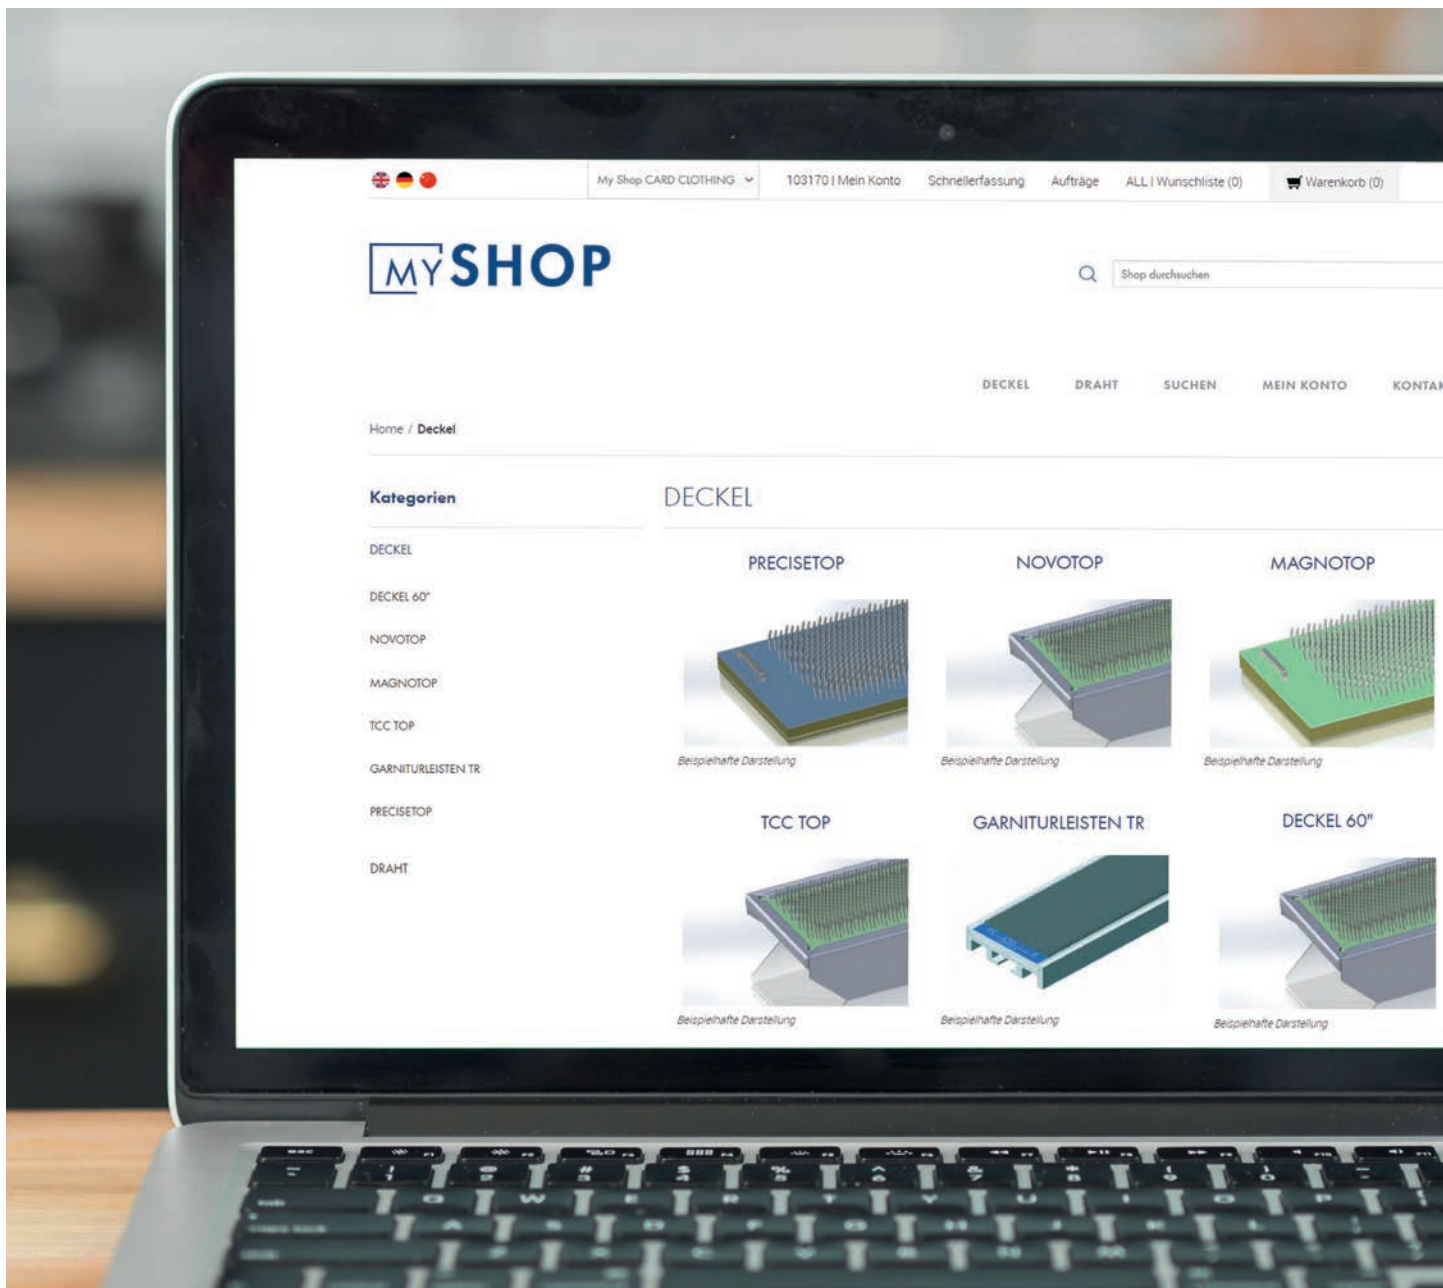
My Shop CARD CLOTHING 103170 | Mein Konto Schnellerfassung Aufträge ALL | Wunschliste (0) Warenkorb (0)

MYSHOP

Shop durchsuchen

DECKEL DRAHT SUCHEN MEIN KONTO KONTA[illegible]

Home / Deckel

Kategorien

DECKEL
DECKEL 60"
NOVOTOP
MAGNOTOP
TCC TOP
GARNITURLEISTEN TR
PRECISETOP
DRAHT

DECKEL

PRECISETOP
Beispielhafte Darstellung

NOVOTOP
Beispielhafte Darstellung

MAGNOTOP
Beispielhafte Darstellung

TCC TOP
Beispielhafte Darstellung

GARNITURLEISTEN TR
Beispielhafte Darstellung

DECKEL 60"
Beispielhafte Darstellung